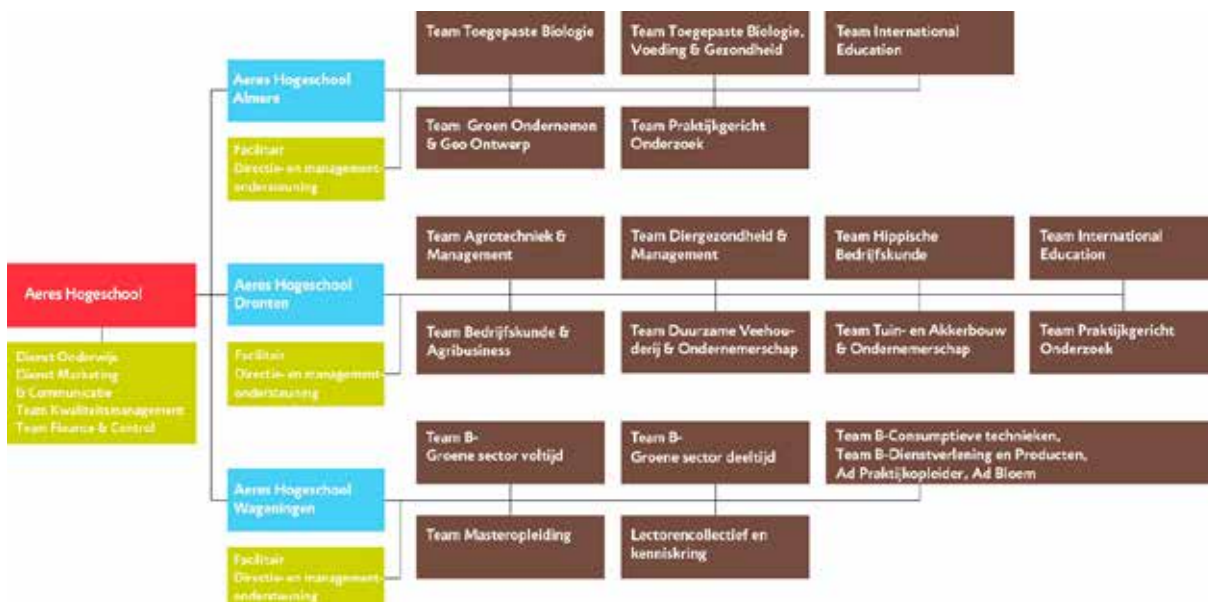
Aeres Hogeschool

Dienst Onderwijs
Dienst Marketing & Communicatie
Team Kwaliteitsmanagement
Team Finance & Control

Aeres Hogeschool Almere

Facilitair
Directie- en management ondersteuning

Team Toegepaste Biologie

Team Toegepaste Biologie, Voeding & Gezondheid

Team International Education

Team Groen Ondernemen & Geo Ontwerp

Team Praktijkgericht Onderzoek

Aeres Hogeschool Dronten

Facilitair
Directie- en management ondersteuning

Team Agrotechniek & Management

Team Diergezondheid & Management

Team Hippische Bedrijfskunde

Team International Education

Team Bedrijfskunde & Agribusiness

Team Duurzame Veehouderij & Ondernemerschap

Team Tuin- en Akkerbouw & Ondernemerschap

Team Praktijkgericht Onderzoek

Aeres Hogeschool Wageningen

Facilitair
Directie- en management ondersteuning

Team B-Groene sector voltijd

Team B-Groene sector deeltijd

Team B-Consumptieve technieken,
Team B-Dienstverlening en Producten,
Ad Praktijkopleider, Ad Bloem

Team Masteropleiding

Lectorencollectief en kenniskring